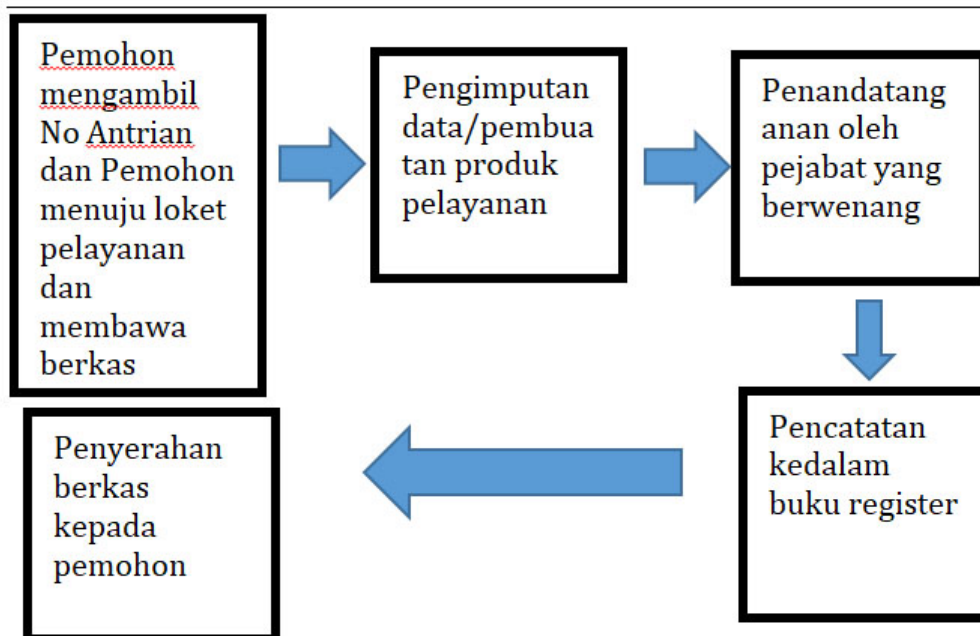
Pemohon mengambil No Antrian dan Pemohon menuju loket pelayanan dan membawa berkas

Pengimputan data/pembuatan produk pelayanan

Penandatangan oleh pejabat yang berwenang

Pencatatan kedalam buku register

Penyerahan berkas kepada pemohon